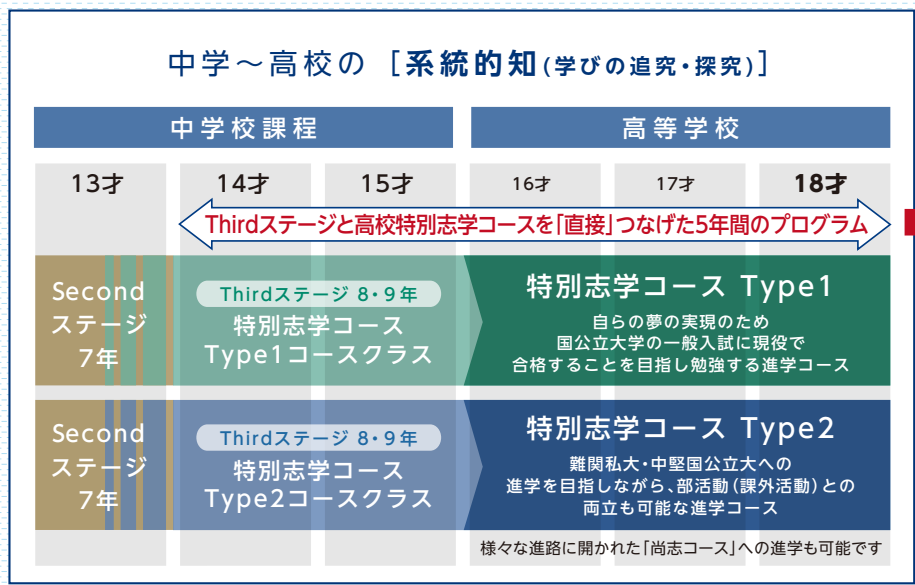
中学～高校の ［系統的知（学びの追究・探究）］

| 中学校課程 | | | 高等学校 | | |
|---|---|---|---|---|---|
| 13才 | 14才 | 15才 | 16才 | 17才 | 18才 |

Thirdステージと高校特別志学コースを「直接」つなげた5年間のプログラム

Second ステージ 7年

Thirdステージ 8・9年
特別志学コース Type1コースクラス

特別志学コース Type1
自らの夢の実現のため 国公立大学の一般入試に現役で 合格することを目指し勉強する進学コース

Second ステージ 7年

Thirdステージ 8・9年
特別志学コース Type2コースクラス

特別志学コース Type2
難関私大・中堅国公立大への 進学を目指しながら、部活動（課外活動）との 両立も可能な進学コース

様々な進路に開かれた「尚志コース」への進学も可能です